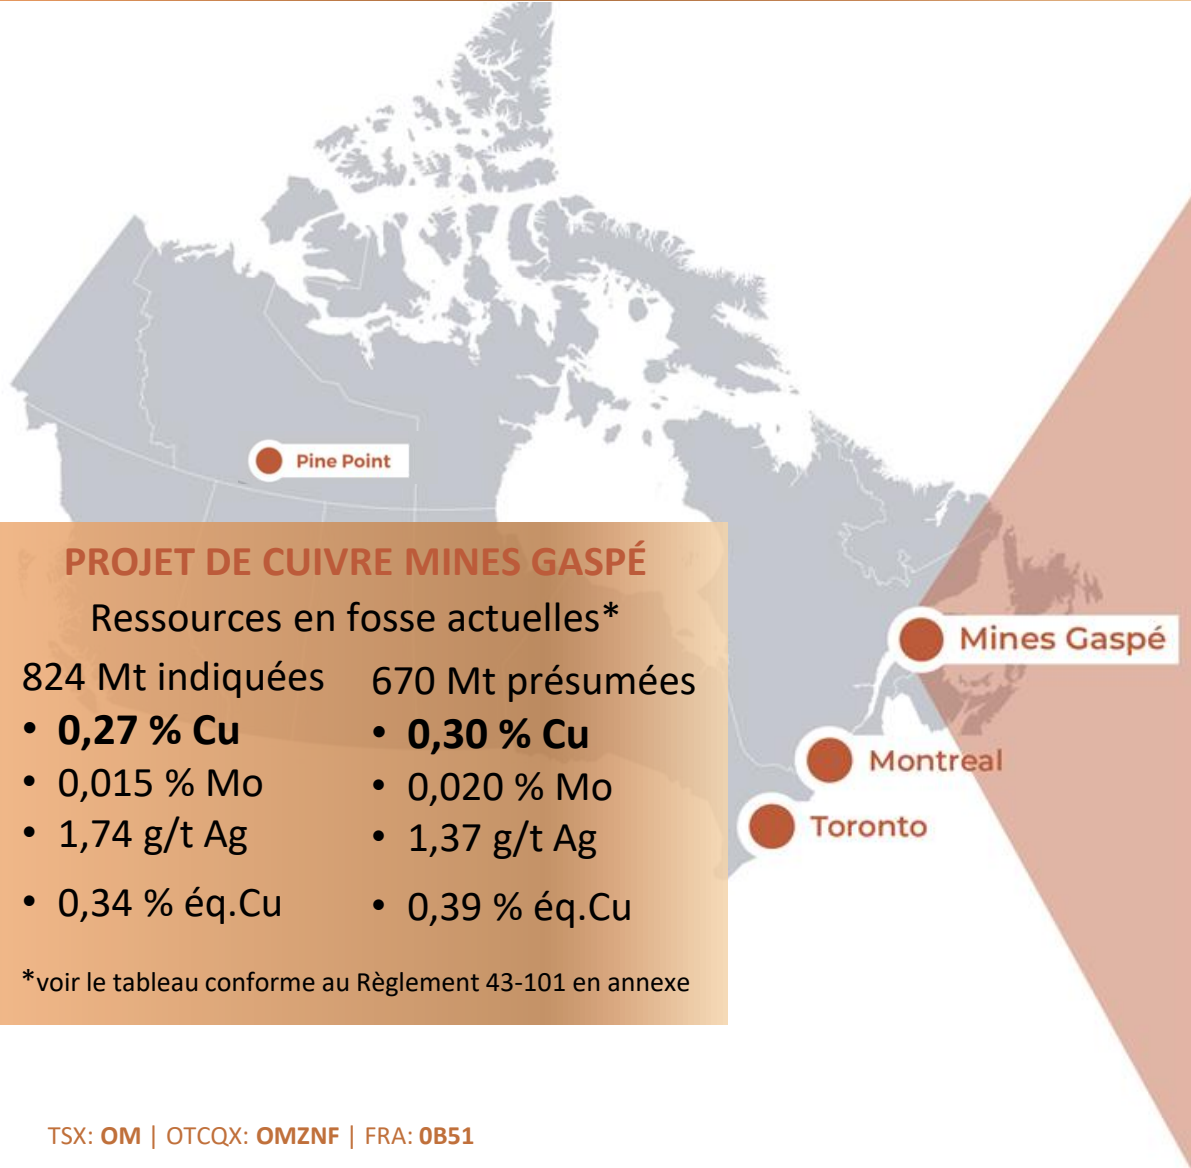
Pine Point

PROJET DE CUIVRE MINES GASPÉ

Ressources en fosse actuelles*

824 Mt indiquées
• **0,27 % Cu**
• 0,015 % Mo
• 1,74 g/t Ag
• 0,34 % éq.Cu

670 Mt présumées
• **0,30 % Cu**
• 0,020 % Mo
• 1,37 g/t Ag
• 0,39 % éq.Cu

*voir le tableau conforme au Règlement 43-101 en annexe

Mines Gaspé

Montreal

Toronto

TSX: **OM** | OTCQX: **OMZNF** | FRA: **0B51**